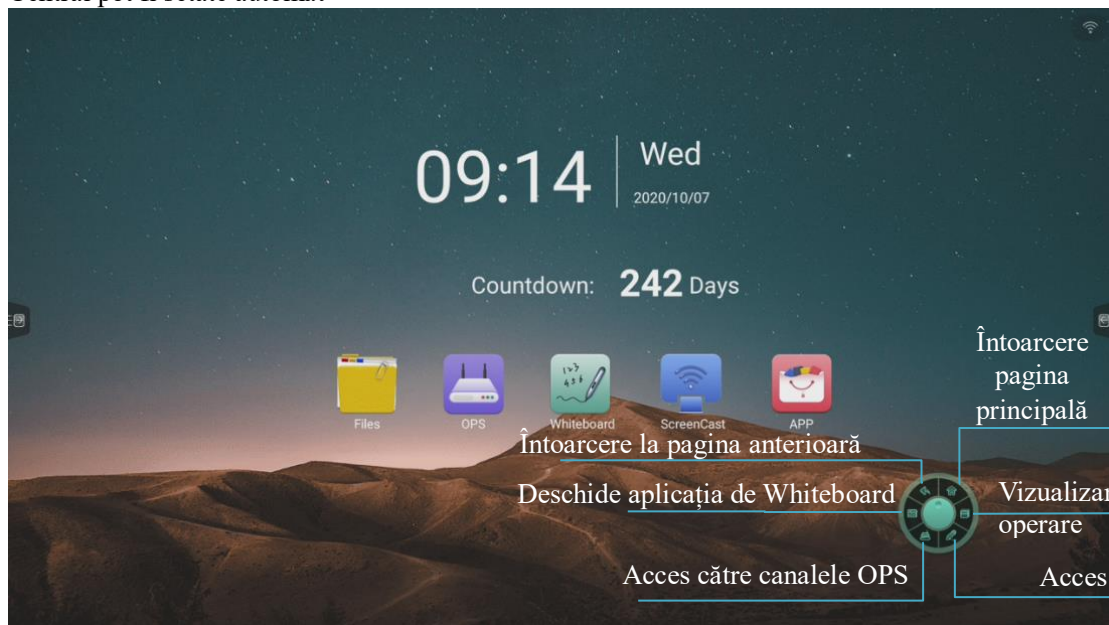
09:14
Wed
2020/10/07

Countdown: 242 Days

Files
OPS
Whiteboard
ScreenCast
APP

Întoarcere pagina principală

Întoarcere la pagina anterioară

Deschide aplicația de Whiteboard

Vizualizar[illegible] operare

Acces către canalele OPS

Acces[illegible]